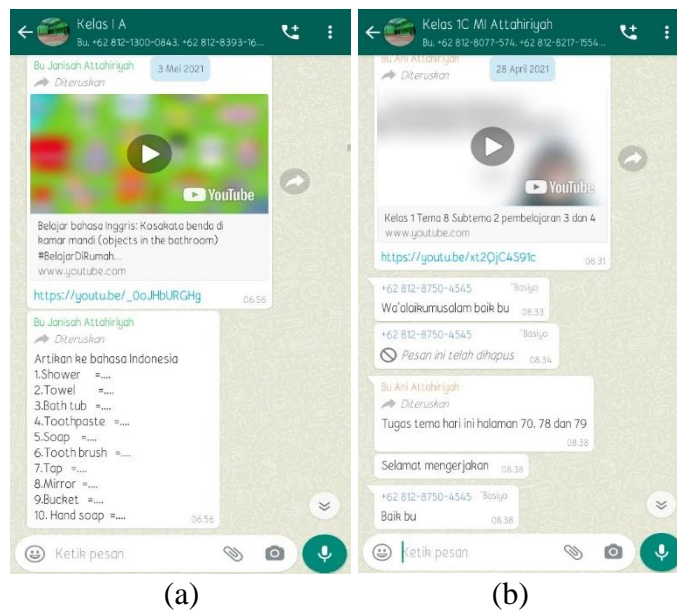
Kelas I A
Bu, +62 812-1300-0843, +62 812-8393-16...

Bu Janisah Attahiriyah
3 Mei 2021
Diteruskan

YouTube

Belajar bahasa Inggris: Kosakata benda di kamar mandi (objects in the bathroom) #BelajarDiRumah...
www.youtube.com

https://youtu.be/_0oJHbURGHg
06.56

Bu Janisah Attahiriyah
Diteruskan
Artikan ke bahasa Indonesia
1.Shower =....
2.Towel =....
3.Bath tub =....
4.Toothpaste =....
5.Soap =....
6.Tooth brush =....
7.Tap =....
8.Mirror =....
9.Bucket =....
10. Hand soap =....
06.56

Ketik pesan

(a)

Kelas 1C MI Attahiriyah
Bu, +62 812-8077-574, +62 812-8217-1554...

Bu Ani Attahiriyah
28 April 2021
Diteruskan

YouTube

Kelas 1 Tema 8 Subtema 2 pembelajaran 3 dan 4
www.youtube.com

https://youtu.be/xt2QjC4S91c
08.31

+62 812-8750-4545 ~Basiyo
Wa'alaikumusalam baik bu
08.33

+62 812-8750-4545 ~Basiyo
Pesan ini telah dihapus
08.34

Bu Ani Attahiriyah
Diteruskan
Tugas tema hari ini halaman 70. 78 dan 79
08.38

Selamat mengerjakan
08.38

+62 812-8750-4545 ~Basiyo
Baik bu
08.38

Ketik pesan

(b)